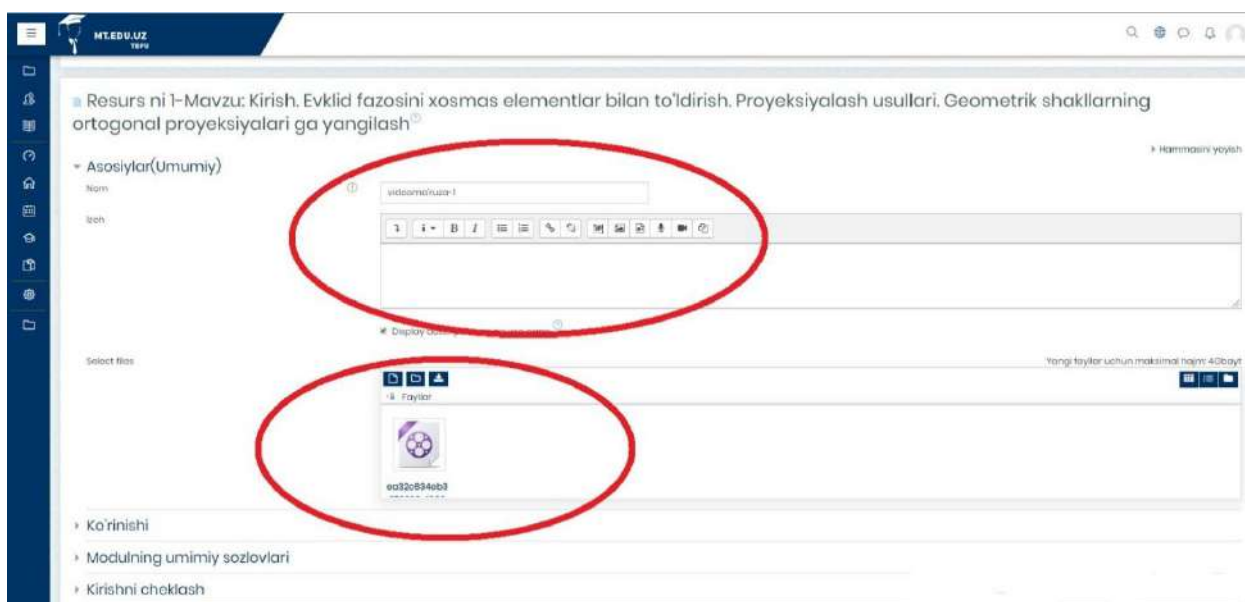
MT.EDU.UZ
TDPU

Resurs ni 1-Mavzu: Kirish. Evklid fazosini xosmas elementlar bilan to'ldirish. Proyeksiyalash usullari. Geometrik shakllarning ortogonal proyeksiyalari ga yangilash

Hammasini yoyish

Asosiylar(Umumiy)

Nom

videoma'ruza-1

Izoh

Display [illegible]

Select files

Yangi fayllar uchun maksimal hajm: 40bayt

Fayllar

ea32c834eb3

Ko'rinishi

Modulning umimiy sozlovlari

Kirishni cheklash